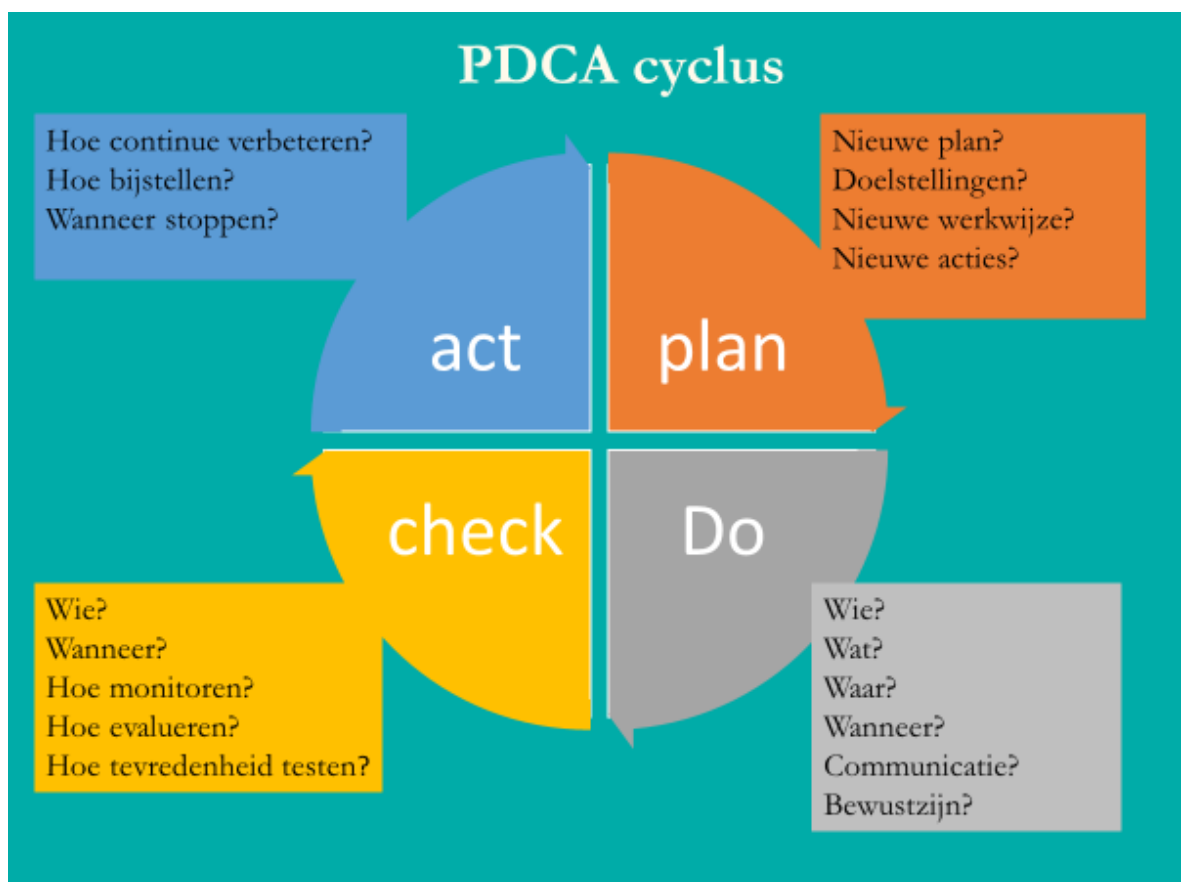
PDCA cyclus

Hoe continue verbeteren?
Hoe bijstellen?
Wanneer stoppen?

Nieuwe plan?
Doelstellingen?
Nieuwe werkwijze?
Nieuwe acties?

act

plan

check

Do

Wie?
Wanneer?
Hoe monitoren?
Hoe evalueren?
Hoe tevredenheid testen?

Wie?
Wat?
Waar?
Wanneer?
Communicatie?
Bewustzijn?